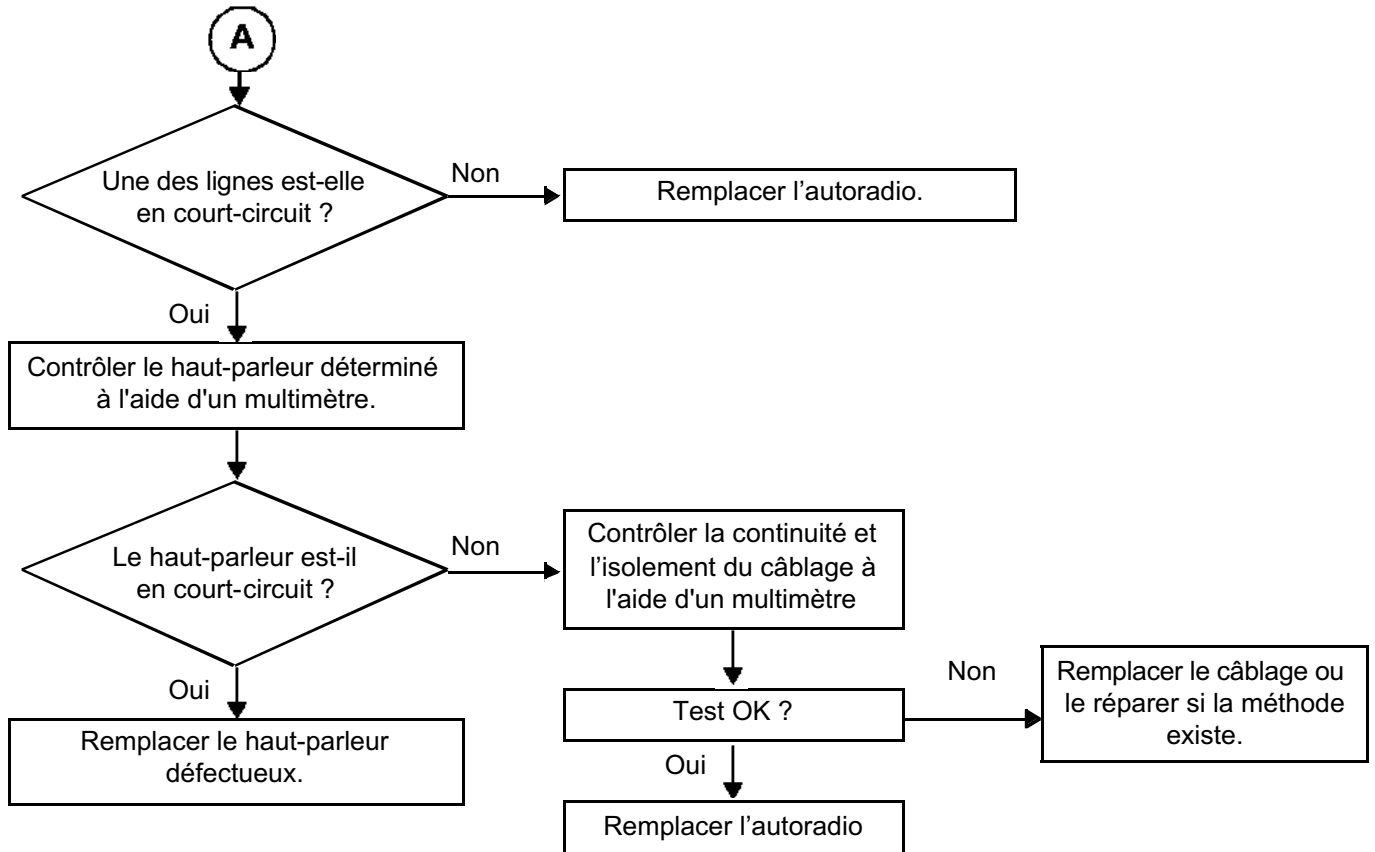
A

Une des lignes est-elle en court-circuit ?

Non

Remplacer l’autoradio.

Oui

Contrôler le haut-parleur déterminé à l'aide d'un multimètre.

Le haut-parleur est-il en court-circuit ?

Non

Contrôler la continuité et l’isolement du câblage à l'aide d'un multimètre

Oui

Remplacer le haut-parleur défectueux.

Test OK ?

Non

Remplacer le câblage ou le réparer si la méthode existe.

Oui

Remplacer l’autoradio